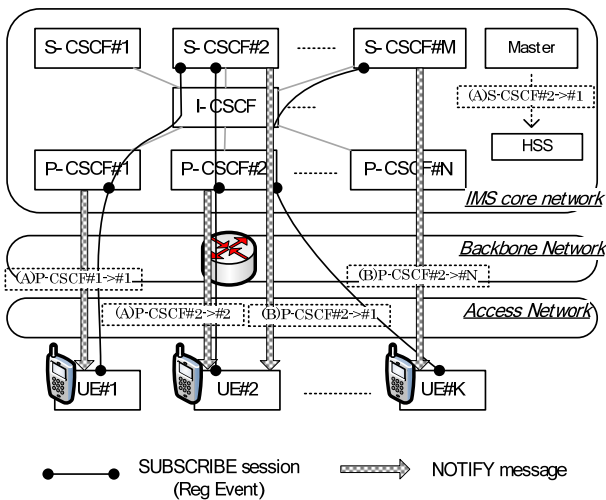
S-CSCF#1
S-CSCF#2
S-CSCF#M
Master
(A)S-CSCF#2->#1
I-CSCF
HSS
P-CSCF#1
P-CSCF#2
P-CSCF#N
IMS core network
Backbone Network
(A)P-CSCF#1->#1
(B)P-CSCF#2->#N
Access Network
(A)P-CSCF#2->#2
(B)P-CSCF#2->#1
UE#1
UE#2
UE#K

SUBSCRIBE session (Reg Event)
NOTIFY message